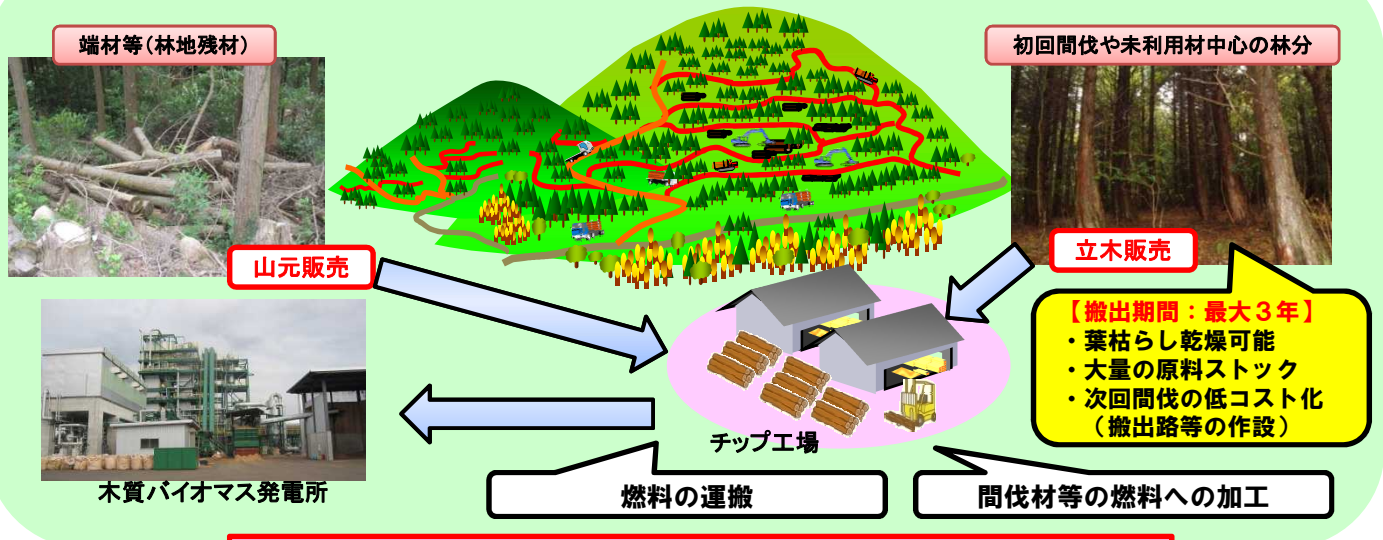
端材等（林地残材）

初回間伐や未利用材中心の林分

山元販売

立木販売

【搬出期間：最大３年】
・葉枯らし乾燥可能
・大量の原料ストック
・次回間伐の低コスト化
（搬出路等の作設）

チップ工場

木質バイオマス発電所

燃料の運搬

間伐材等の燃料への加工